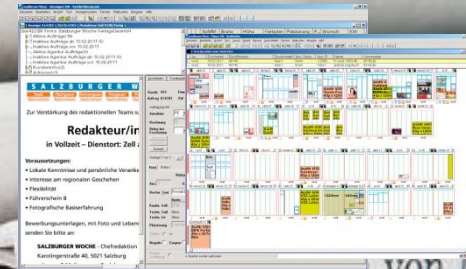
SALZBURGER W

Zur Verstärkung des redaktionellen Teams s

Redakteur/in

in Vollzeit – Dienstort: Zell a

Voraussetzungen:

• Lokale Kenntnisse und persönliche Verank

• Interesse am regionalen Geschehen

• Flexibilität

• Führerschein B

• Fotografische Basiserfahrung

Bewerbungsunterlagen, mit Foto und Leben

senden Sie bitte an:

SALZBURGER WOCHE - Chefredaktion

Karolingerstraße 40, 5021 Salzburg

Schriftl

Briefe

Hilfe

Farbplan

Platzierung

Wunsch

Info